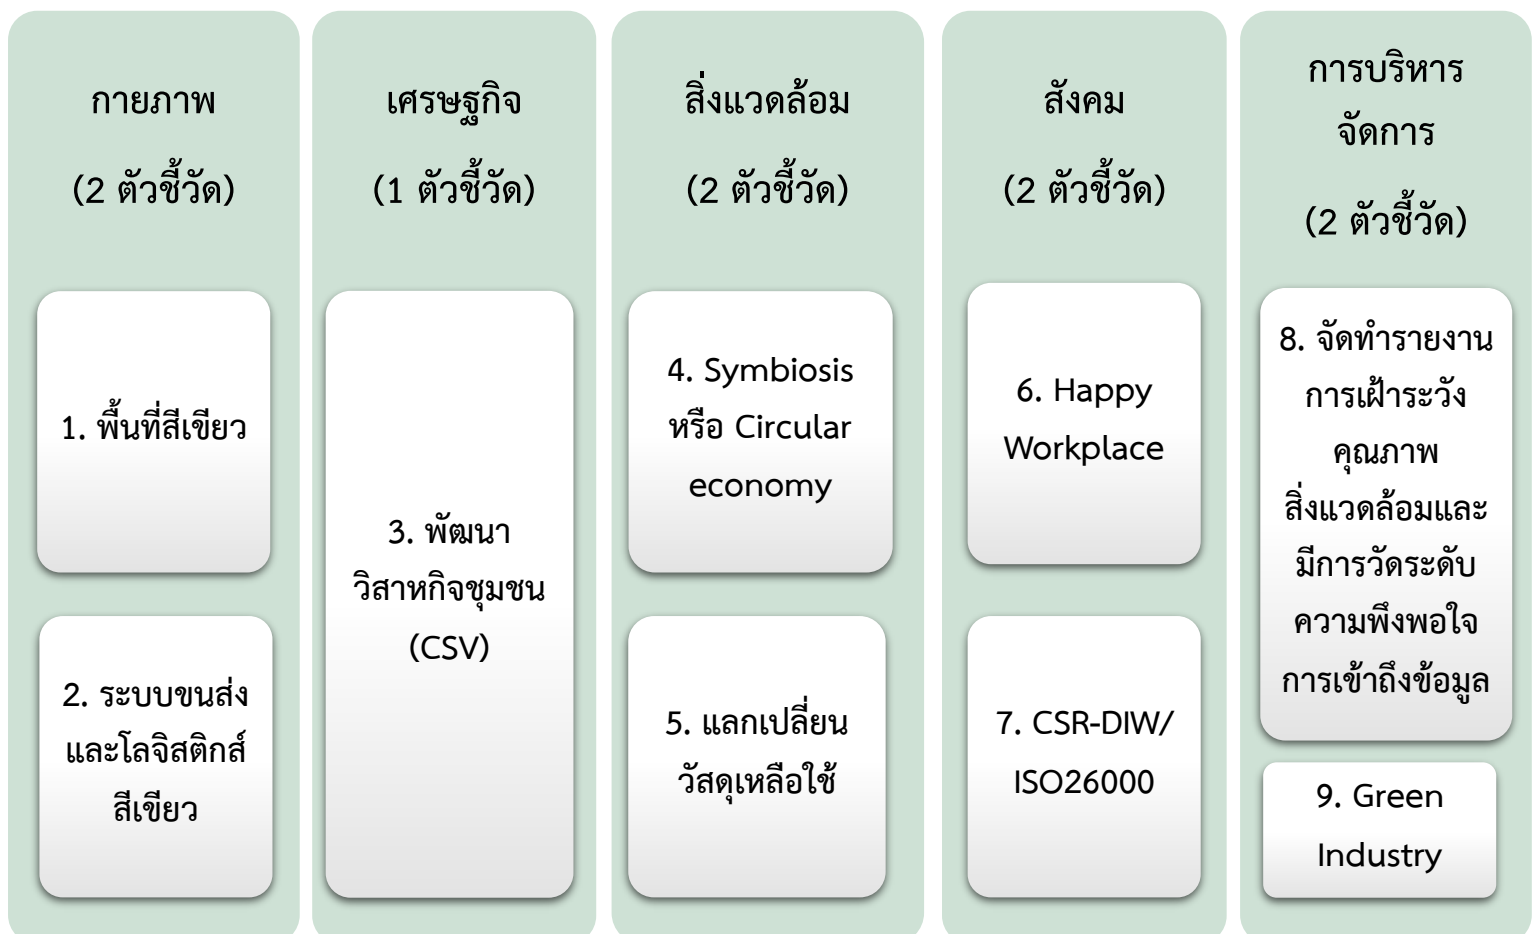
กายภาพ

(2 ตัวชี้วัด)

1. พื้นที่สีเขียว

2. ระบบขนส่งและโลจิสติกส์สีเขียว

เศรษฐกิจ

(1 ตัวชี้วัด)

3. พัฒนาวิสาหกิจชุมชน (CSV)

สิ่งแวดล้อม

(2 ตัวชี้วัด)

4. Symbiosis หรือ Circular economy

5. แลกเปลี่ยนวัสดุเหลือใช้

สังคม

(2 ตัวชี้วัด)

6. Happy Workplace

7. CSR-DIW/ ISO26000

การบริหารจัดการ

(2 ตัวชี้วัด)

8. จัดทำรายงานการเฝ้าระวังคุณภาพสิ่งแวดล้อมและมีการวัดระดับความพึงพอใจการเข้าถึงข้อมูล

9. Green Industry